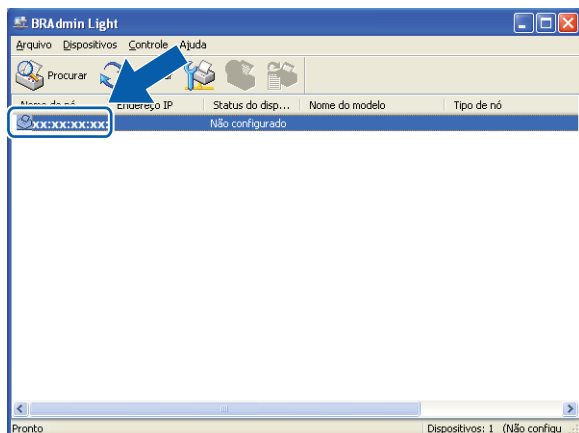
BRAdmin Light

Arquivo Dispositivos Controle Ajuda

Procurar

| Nome do nó | Endereço IP | Status do disp... | Nome do modelo | Tipo de nó |
|---|---|---|---|---|
| xx:xx:xx:xx: | | Não configurado | | |

Pronto

Dispositivos: 1 (Não configu